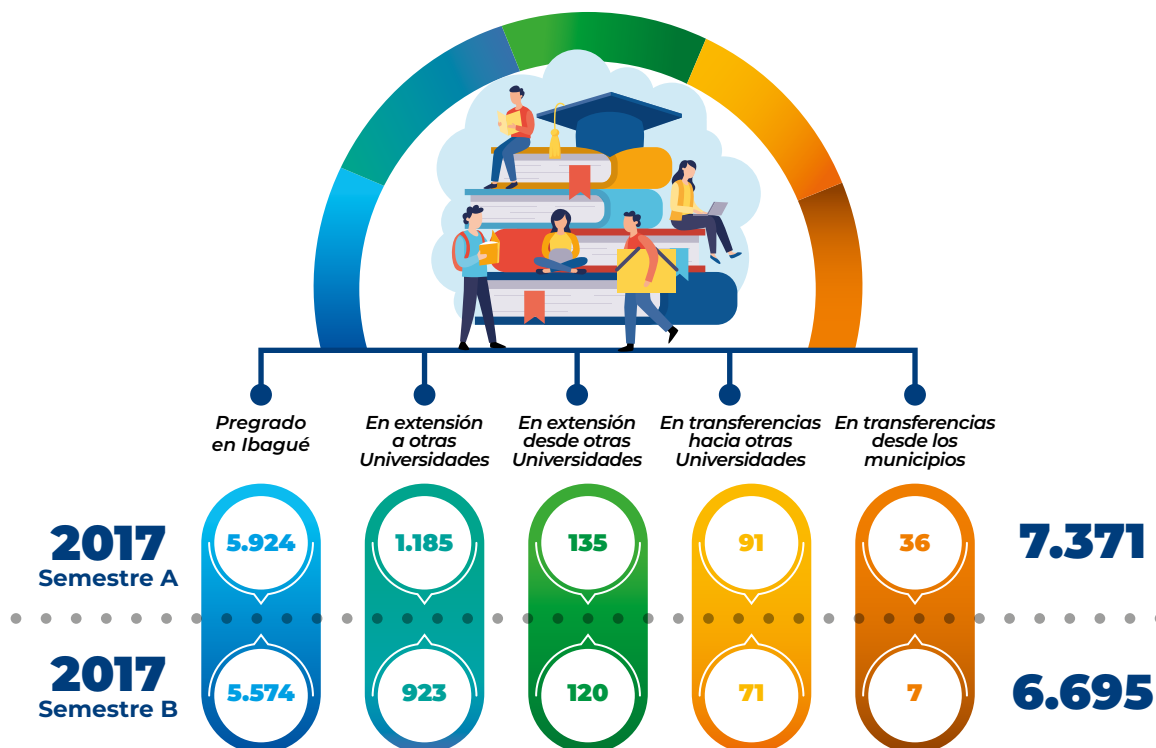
Pregrado en Ibagué

En extensión a otras Universidades

En extensión desde otras Universidades

En transferencias hacia otras Universidades

En transferencias desde los municipios

2017
Semestre A

| 5.924 | 1.185 | 135 | 91 | 36 |
|---|---|---|---|---|
| 5.574 | 923 | 120 | 71 | 7 |

7.371

2017
Semestre B

6.695